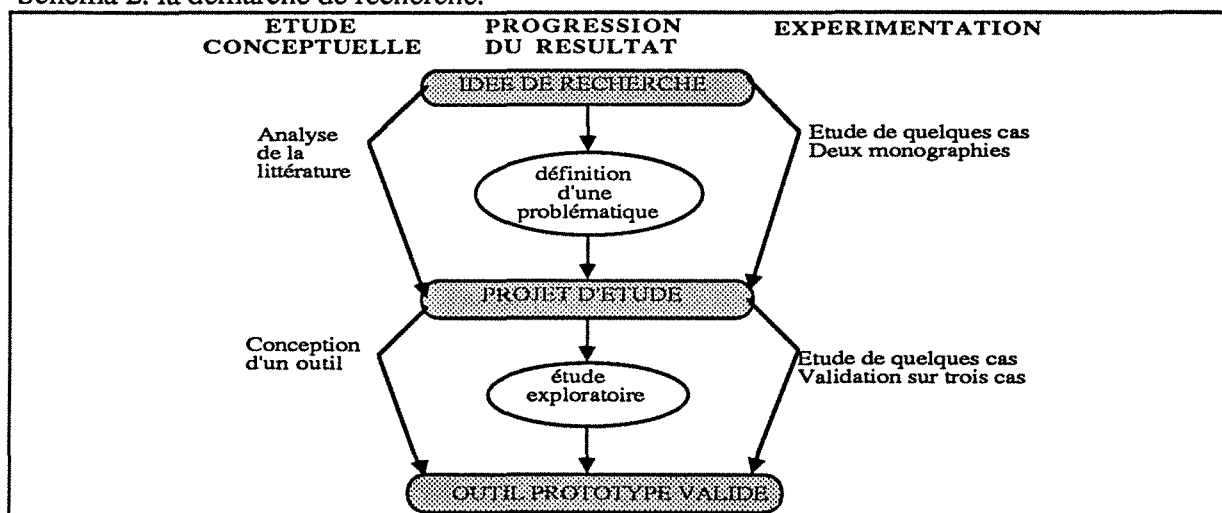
Schéma 2: la démarche de recherche.

ETUDE CONCEPTUELLE

PROGRESSION DU RESULTAT

EXPERIMENTATION

IDEE DE RECHERCHE

Analyse de la littérature

définition d'une problématique

Etude de quelques cas
Deux monographies

PROJET D'ETUDE

Conception d'un outil

étude exploratoire

Etude de quelques cas
Validation sur trois cas

OUTIL PROTOTYPE VALIDE